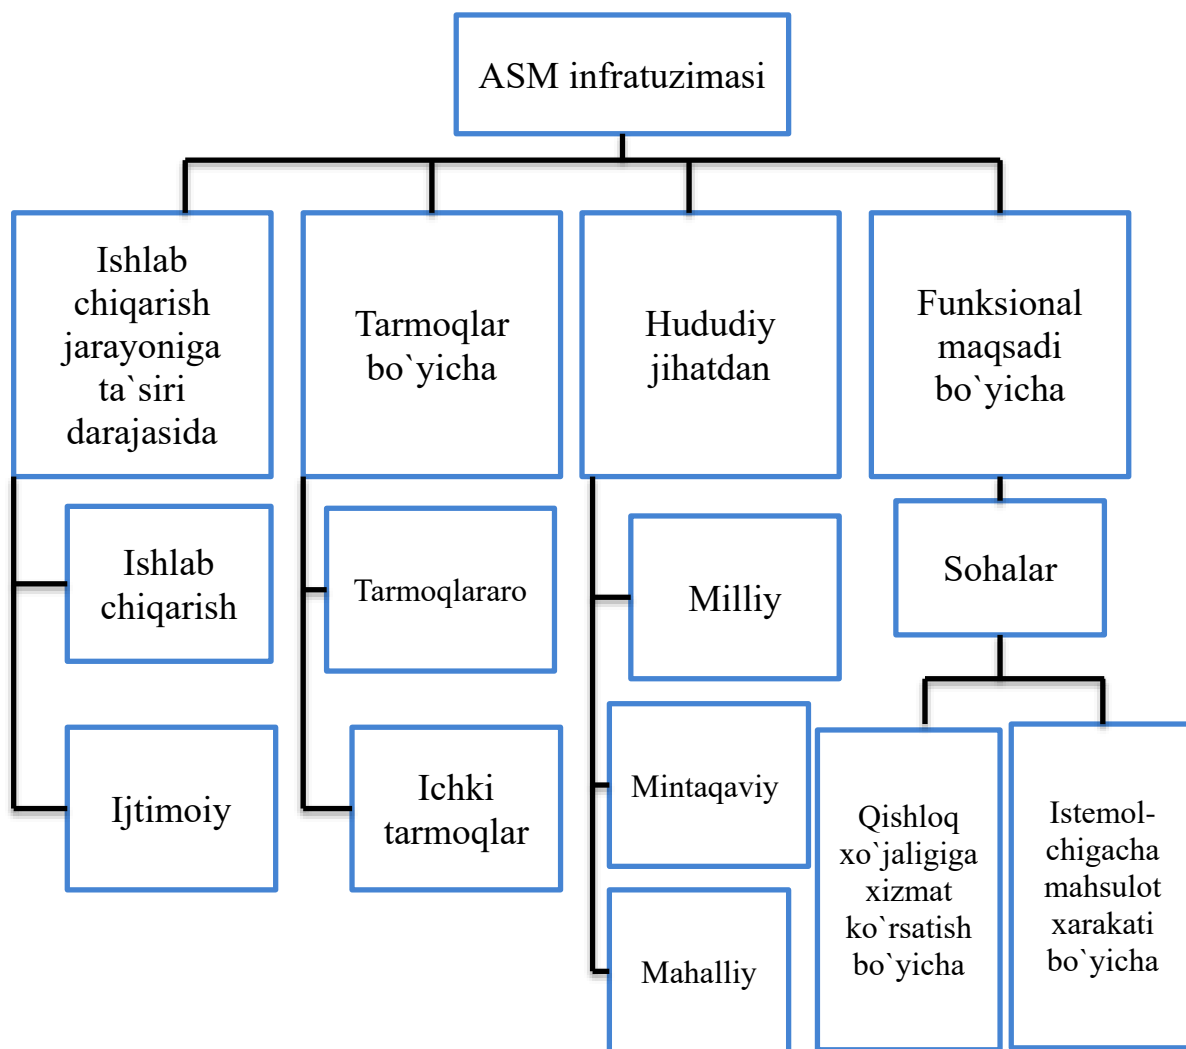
ASM infratuzimasi

Ishlab chiqarish jarayoniga ta`siri darajasida

Ishlab chiqarish

Ijtimoiy

Tarmoqlar bo`yicha

Tarmoqlararo

Ichki tarmoqlar

Hududiy jihatdan

Milliy

Mintaqaviy

Mahalliy

Funksional maqsadi bo`yicha

Sohalar

Qishloq xo`jaligiga xizmat ko`rsatish bo`yicha

Istemolchigacha mahsulot xarakati bo`yicha